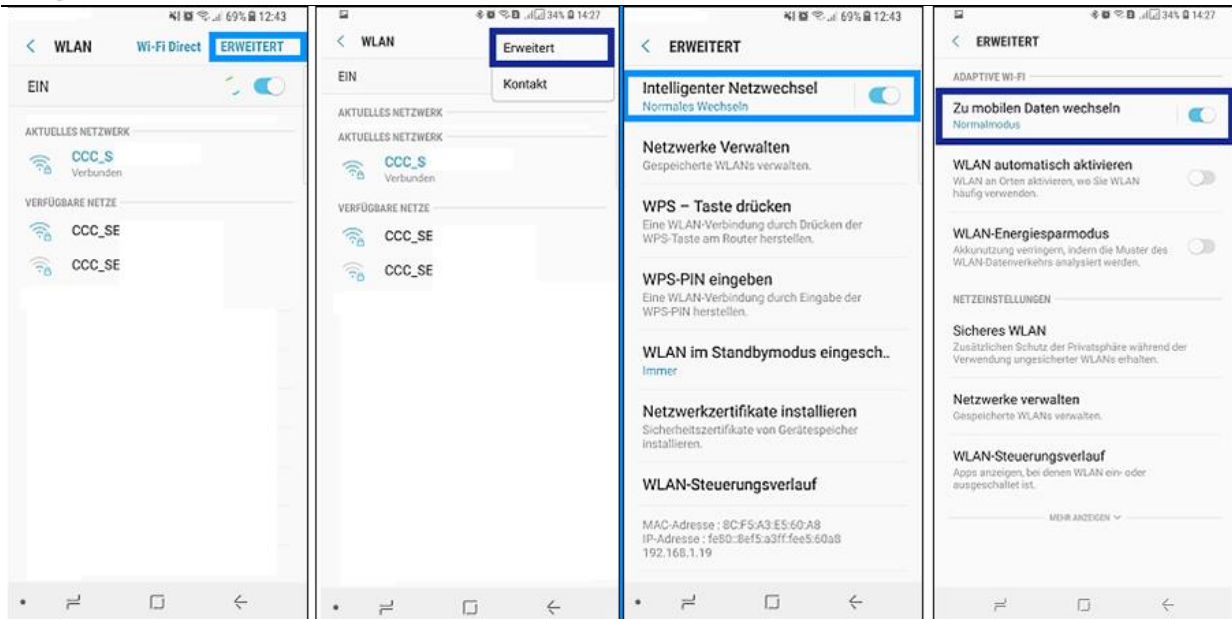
69% 12:43
< WLAN Wi-Fi Direct ERWEITERT
EIN
AKTUELLES NETZWERK
CCC_S
Verbunden
VERFÜGBARE NETZE
CCC_SE
CCC_SE

34% 14:27
< WLAN
Erweitert
Kontakt
EIN
AKTUELLES NETZWERK
AKTUELLES NETZWERK
CCC_S
Verbunden
VERFÜGBARE NETZE
CCC_SE
CCC_SE

69% 12:43
< ERWEITERT
Intelligenter Netzwechsel
Normales Wechseln
Netzwerke Verwalten
Gespeicherte WLANs verwalten.
WPS – Taste drücken
Eine WLAN-Verbindung durch Drücken der WPS-Taste am Router herstellen.
WPS-PIN eingeben
Eine WLAN-Verbindung durch Eingabe der WPS-PIN herstellen.
WLAN im Standbymodus eingesch..
Immer
Netzwerkzertifikate installieren
Sicherheitszertifikate von Gerätespeicher installieren.
WLAN-Steuerungsverlauf
MAC-Adresse : 8C:F5:A3:E5:60:A8
IP-Adresse : fe80::8ef5:a3ff:fee5:60a8
192.168.1.19

34% 14:27
< ERWEITERT
ADAPTIVE WI-FI
Zu mobilen Daten wechseln
Normalmodus
WLAN automatisch aktivieren
WLAN an Orten aktivieren, wo Sie WLAN häufig verwenden.
WLAN-Energiesparmodus
Akkunutzung verringern, indem die Muster des WLAN-Datenverkehrs analysiert werden.
NETZEINSTELLUNGEN
Sicheres WLAN
Zusätzlichen Schutz der Privatsphäre während der Verwendung ungesicherter WLANs erhalten.
Netzwerke verwalten
Gespeicherte WLANs verwalten.
WLAN-Steuerungsverlauf
Apps anzeigen, bei denen WLAN ein- oder ausgeschaltet ist.
MEHR ANZEIGEN